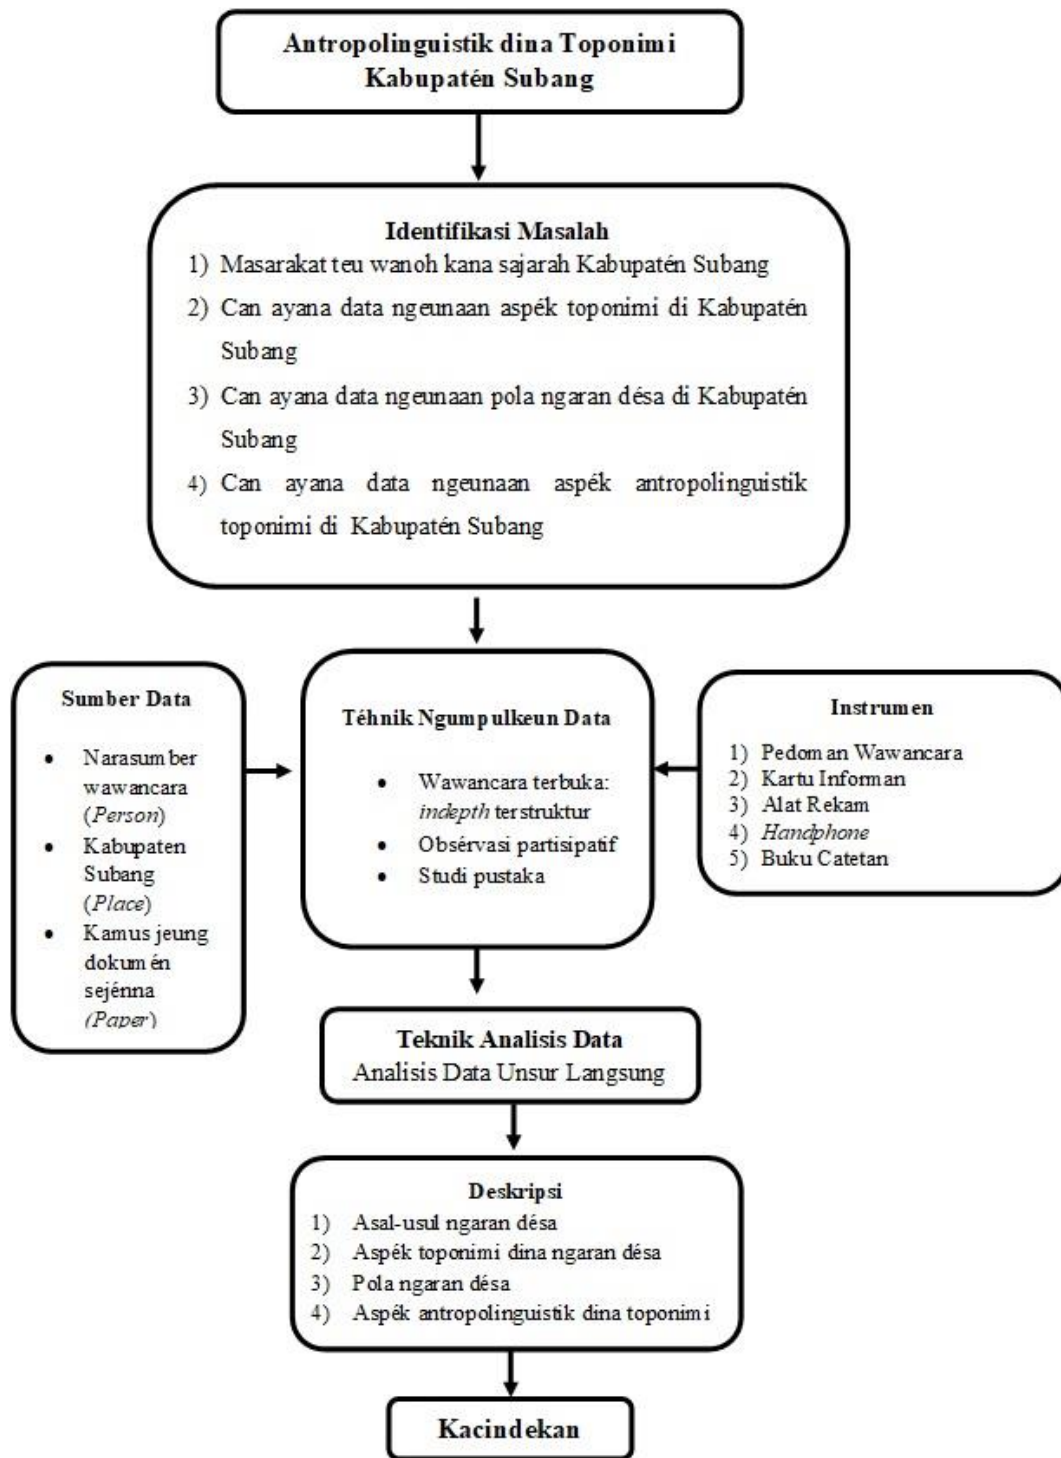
Antropolinguistik dina Toponimi Kabupatén Subang

Identifikasi Masalah
1) Masarakat teu wanoh kana sajarah Kabupatén Subang
2) Can ayana data ngeunaan aspék toponimi di Kabupatén Subang
3) Can ayana data ngeunaan pola ngaran désa di Kabupatén Subang
4) Can ayana data ngeunaan aspék antropolinguistik toponimi di Kabupatén Subang

Sumber Data
- Narasumber wawancara (*Person*)
- Kabupaten Subang (*Place*)
- Kamus jeung dokumén sejénna (*Paper*)

Téhnik Ngumpulkeun Data
- Wawancara terbuka: *indepth* terstruktur
- Obsérvasi partisipatif
- Studi pustaka

Instrumen
1) Pedoman Wawancara
2) Kartu Informan
3) Alat Rekam
4) *Handphone*
5) Buku Catetan

Teknik Analisis Data
Analisis Data Unsur Langsung

Deskripsi
1) Asal-usul ngaran désa
2) Aspék toponimi dina ngaran désa
3) Pola ngaran désa
4) Aspék antropolinguistik dina toponimi

Kacindekan